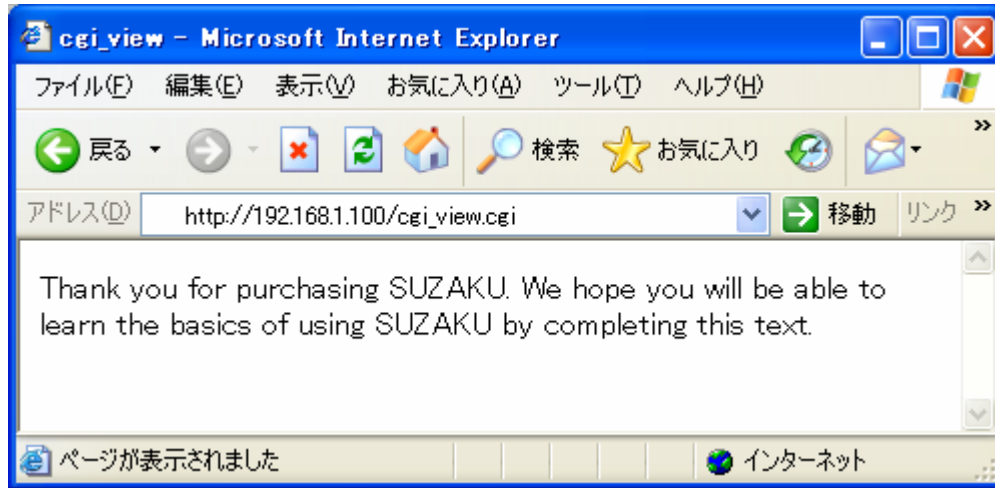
cgi_view - Microsoft Internet Explorer

ファイル(F) 編集(E) 表示(V) お気に入り(A) ツール(T) ヘルプ(H)

戻る 検索 お気に入り

アドレス(D) http://192.168.1.100/cgi_view.cgi 移動 リンク

Thank you for purchasing SUZAKU. We hope you will be able to learn the basics of using SUZAKU by completing this text.

ページが表示されました インターネット